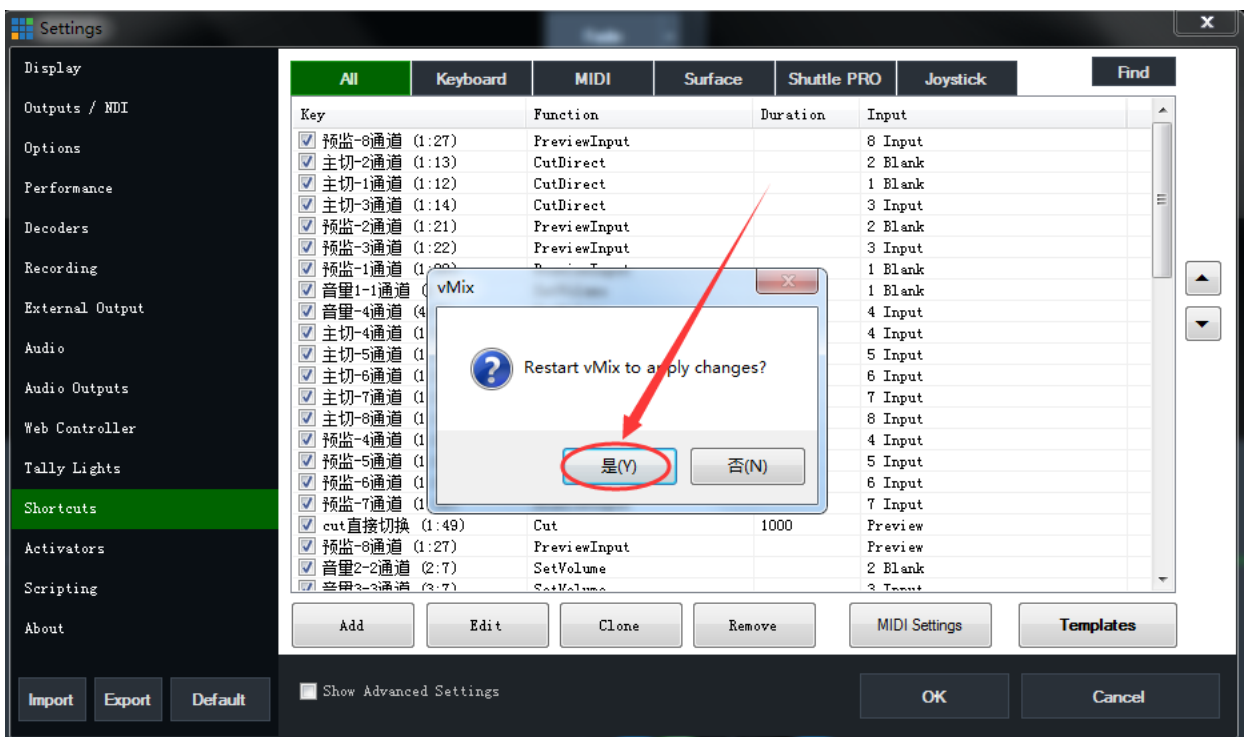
Settings

Display
Outputs / NDI
Options
Performance
Decoders
Recording
External Output
Audio
Audio Outputs
Web Controller
Tally Lights
Shortcuts
Activators
Scripting
About

| All | Keyboard | MIDI | Surface | Shuttle PRO | Joystick |

Find

| Key | Function | Duration | Input |
|---|---|---|---|
| 预监-8通道 (1:27) | PreviewInput | | 8 Input |
| 主切-2通道 (1:13) | CutDirect | | 2 Blank |
| 主切-1通道 (1:12) | CutDirect | | 1 Blank |
| 主切-3通道 (1:14) | CutDirect | | 3 Input |
| 预监-2通道 (1:21) | PreviewInput | | 2 Blank |
| 预监-3通道 (1:22) | PreviewInput | | 3 Input |
| 预监-1通道 (1:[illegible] | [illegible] | | 1 Blank |
| 音量1-1通道 ( | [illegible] | | 1 Blank |
| 音量-4通道 (4 | | | 4 Input |
| 主切-4通道 (1 | | | 4 Input |
| 主切-5通道 (1 | | | 5 Input |
| 主切-6通道 (1 | | | 6 Input |
| 主切-7通道 (1 | | | 7 Input |
| 主切-8通道 (1 | | | 8 Input |
| 预监-4通道 (1 | | | 4 Input |
| 预监-5通道 (1 | | | 5 Input |
| 预监-6通道 (1 | | | 6 Input |
| 预监-7通道 (1 | | | 7 Input |
| cut直接切换 (1:49) | Cut | 1000 | Preview |
| 预监-8通道 (1:27) | PreviewInput | | Preview |
| 音量2-2通道 (2:7) | SetVolume | | 2 Blank |
| 音量3-3通道 (3:7) | SetVolume | | 3 Input |

vMix
Restart vMix to apply changes?
是(Y) 否(N)

Add Edit Clone Remove MIDI Settings Templates

Import Export Default

Show Advanced Settings

OK Cancel